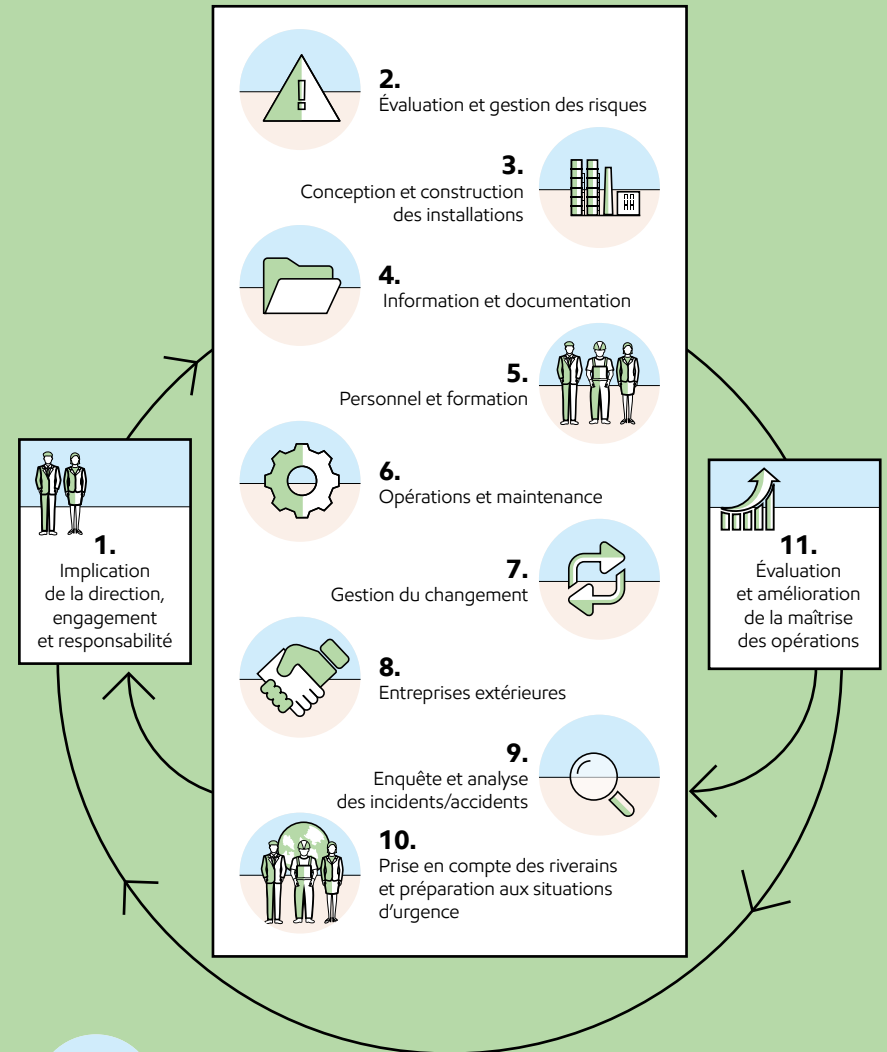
1.
Implication de la direction, engagement et responsabilité

2.
Évaluation et gestion des risques

3.
Conception et construction des installations

4.
Information et documentation

5.
Personnel et formation

6.
Opérations et maintenance

7.
Gestion du changement

8.
Entreprises extérieures

9.
Enquête et analyse des incidents/accidents

10.
Prise en compte des riverains et préparation aux situations d'urgence

11.
Évaluation et amélioration de la maîtrise des opérations